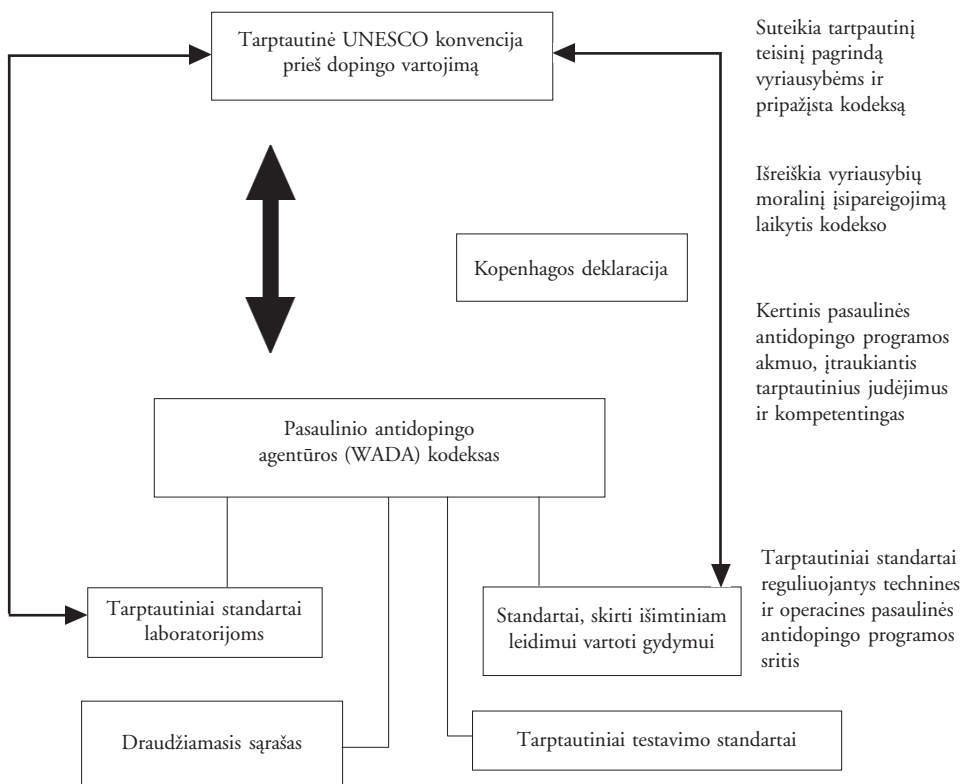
Tarptautinė UNESCO konvencija prieš dopingo vartojimą

Suteikia tartpautinį teisinį pagrindą vyriausybėms ir pripažįsta kodeksą

Išreiškia vyriausybių moralinį įsipareigojimą laikytis kodekso

Kopenhagos deklaracija

Kertinis pasaulinės antidopingo programos akmuo, įtraukiantis tarptautinius judėjimus ir kompetentingas

Pasaulinio antidopingo agentūros (WADA) kodeksas

Tarptautiniai standartai reguliuojantys technines ir operacines pasaulinės antidopingo programos sritis

Tarptautiniai standartai laboratorijoms

Standartai, skirti išimtiniam leidimui vartoti gydymui

Draudžiamasis sąrašas

Tarptautiniai testavimo standartai